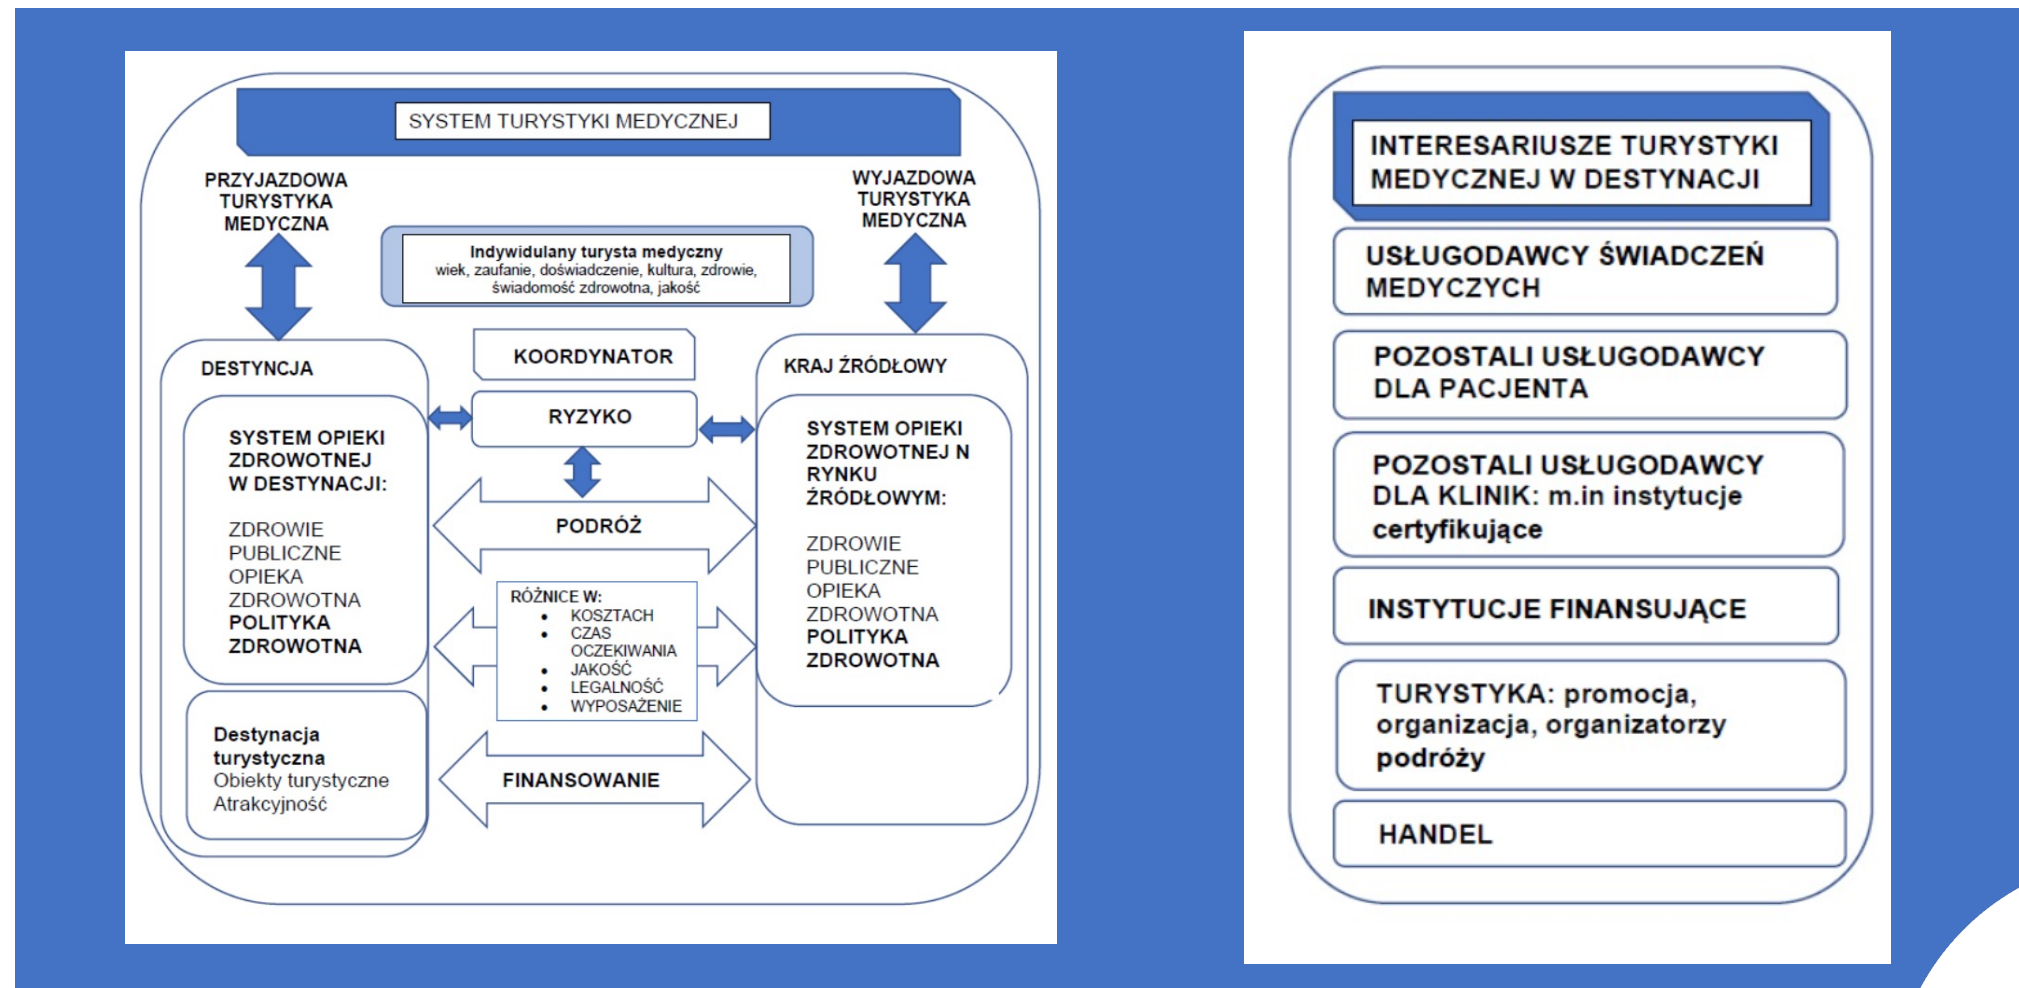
SYSTEM TURYSTYKI MEDYCZNEJ

PRZYJAZDOWA TURYSTYKA MEDYCZNA

WYJAZDOWA TURYSTYKA MEDYCZNA

Indywidulany turysta medyczny
wiek, zaufanie, doświadczenie, kultura, zdrowie, świadomość zdrowotna, jakość

DESTYNCJA

SYSTEM OPIEKI ZDROWOTNEJ W DESTYNACJI:

ZDROWIE PUBLICZNE
OPIEKA ZDROWOTNA
POLITYKA ZDROWOTNA

Destynacja turystyczna
Obiekty turystyczne
Atrakcyjność

KOORDYNATOR

RYZYKO

PODRÓŻ

RÓŻNICE W:
- KOSZTACH
- CZAS OCZEKIWANIA
- JAKOŚĆ
- LEGALNOŚĆ
- WYPOSAŻENIE

FINANSOWANIE

KRAJ ŹRÓDŁOWY

SYSTEM OPIEKI ZDROWOTNEJ N RYNKU ŹRÓDŁOWYM:

ZDROWIE PUBLICZNE
OPIEKA ZDROWOTNA
POLITYKA ZDROWOTNA

INTERESARIUSZE TURYSTYKI MEDYCZNEJ W DESTYNACJI

USŁUGODAWCY ŚWIADCZEŃ MEDYCZYCH

POZOSTALI USŁUGODAWCY DLA PACJENTA

POZOSTALI USŁUGODAWCY DLA KLINIK: m.in instytucje certyfikujące

INSTYTUCJE FINANSUJĄCE

TURYSTYKA: promocja, organizacja, organizatorzy podróży

HANDEL